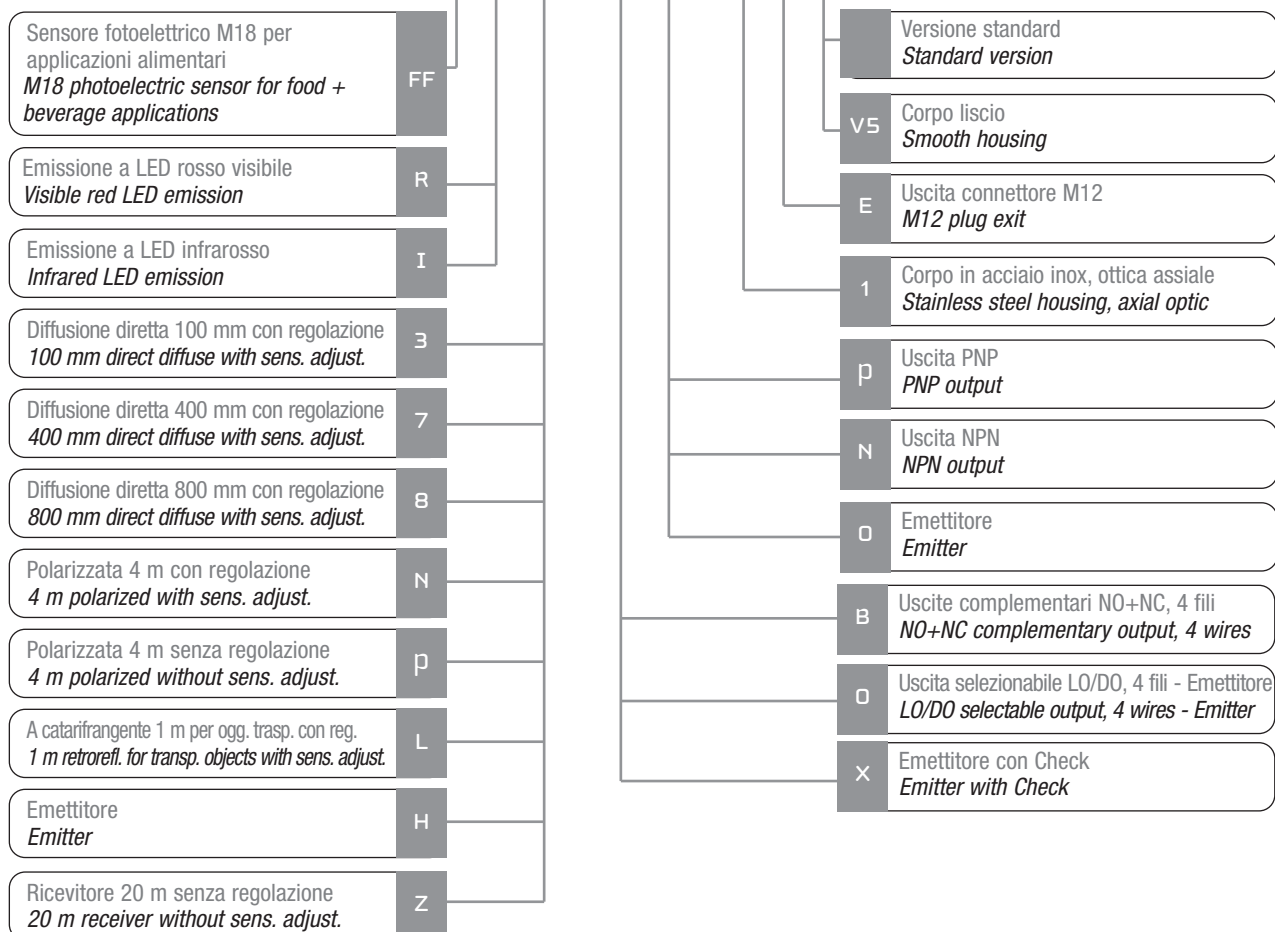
Sensore fotoelettrico M18 per applicazioni alimentari
*M18 photoelectric sensor for food + beverage applications*
FF

Emissione a LED rosso visibile
*Visible red LED emission*
R

Emissione a LED infrarosso
*Infrared LED emission*
I

Diffusione diretta 100 mm con regolazione
*100 mm direct diffuse with sens. adjust.*
3

Diffusione diretta 400 mm con regolazione
*400 mm direct diffuse with sens. adjust.*
7

Diffusione diretta 800 mm con regolazione
*800 mm direct diffuse with sens. adjust.*
8

Polarizzata 4 m con regolazione
*4 m polarized with sens. adjust.*
N

Polarizzata 4 m senza regolazione
*4 m polarized without sens. adjust.*
p

A catarifrangente 1 m per ogg. trasp. con reg.
*1 m retrorefl. for transp. objects with sens. adjust.*
L

Emettitore
*Emitter*
H

Ricevitore 20 m senza regolazione
*20 m receiver without sens. adjust.*
Z

Versione standard
*Standard version*

V5
Corpo liscio
*Smooth housing*

E
Uscita connettore M12
*M12 plug exit*

1
Corpo in acciaio inox, ottica assiale
*Stainless steel housing, axial optic*

p
Uscita PNP
*PNP output*

N
Uscita NPN
*NPN output*

0
Emettitore
*Emitter*

B
Uscite complementari NO+NC, 4 fili
*NO+NC complementary output, 4 wires*

0
Uscita selezionabile LO/DO, 4 fili - Emettitore
*LO/DO selectable output, 4 wires - Emitter*

X
Emettitore con Check
*Emitter with Check*